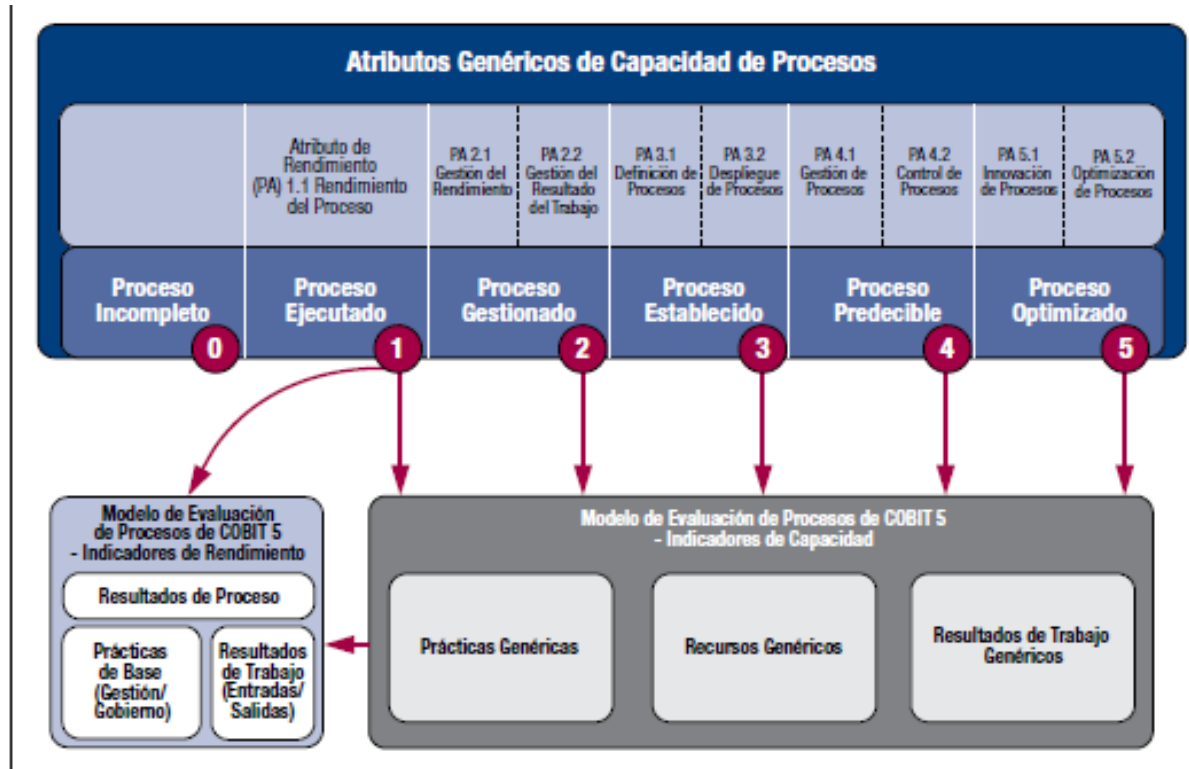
Atributos Genéricos de Capacidad de Procesos

| | Atributo de Rendimiento (PA) 1.1 Rendimiento del Proceso | PA 2.1 Gestión del Rendimiento | PA 2.2 Gestión del Resultado del Trabajo | PA 3.1 Definición de Procesos | PA 3.2 Despliegue de Procesos | PA 4.1 Gestión de Procesos | PA 4.2 Control de Procesos | PA 5.1 Innovación de Procesos | PA 5.2 Optimización de Procesos |
|---|---|---|---|---|---|---|---|---|---|
| Proceso Incompleto 0 | Proceso Ejecutado 1 | Proceso Gestionado 2 | | Proceso Establecido 3 | | Proceso Predecible 4 | | Proceso Optimizado 5 | |

Modelo de Evaluación de Procesos de COBIT 5 - Indicadores de Rendimiento

Resultados de Proceso

Prácticas de Base (Gestión/ Gobierno)

Resultados de Trabajo (Entradas/ Salidas)

Modelo de Evaluación de Procesos de COBIT 5 - Indicadores de Capacidad

Prácticas Genéricas

Recursos Genéricos

Resultados de Trabajo Genéricos